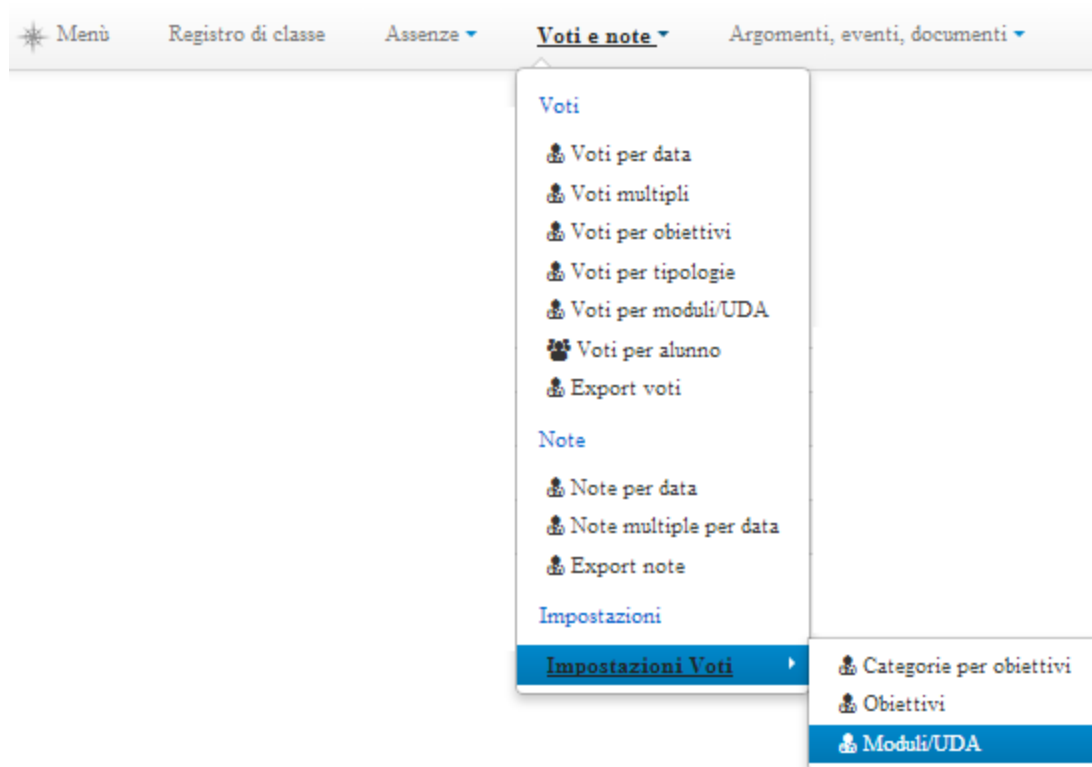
Menù Registro di classe Assenze Voti e note Argomenti, eventi, documenti

Voti

Voti per data
Voti multipli
Voti per obiettivi
Voti per tipologie
Voti per moduli/UDA
Voti per alunno
Export voti

Note

Note per data
Note multiple per data
Export note

Impostazioni

Impostazioni Voti

Categorie per obiettivi
Obiettivi
Moduli/UDA